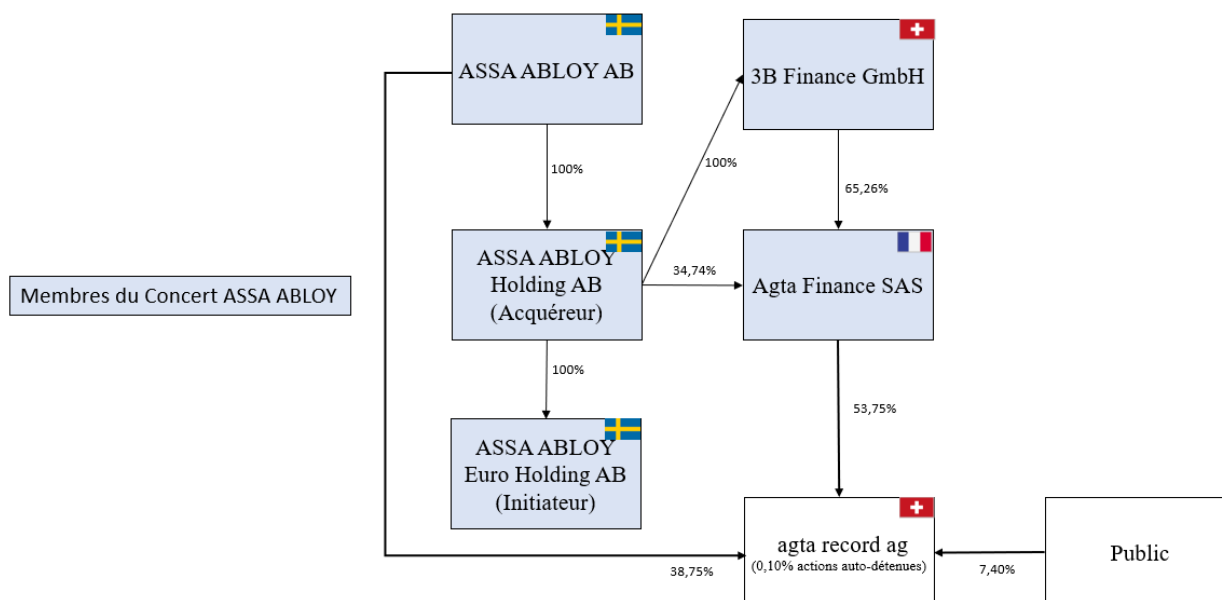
ASSA ABLOY AB

3B Finance GmbH

100%

100%

65,26%

Membres du Concert ASSA ABLOY

ASSA ABLOY Holding AB (Acquéreur)

34,74%

Agta Finance SAS

100%

53,75%

ASSA ABLOY Euro Holding AB (Initiateur)

agta record ag
(0,10% actions auto-détenues)

Public

38,75%

7,40%